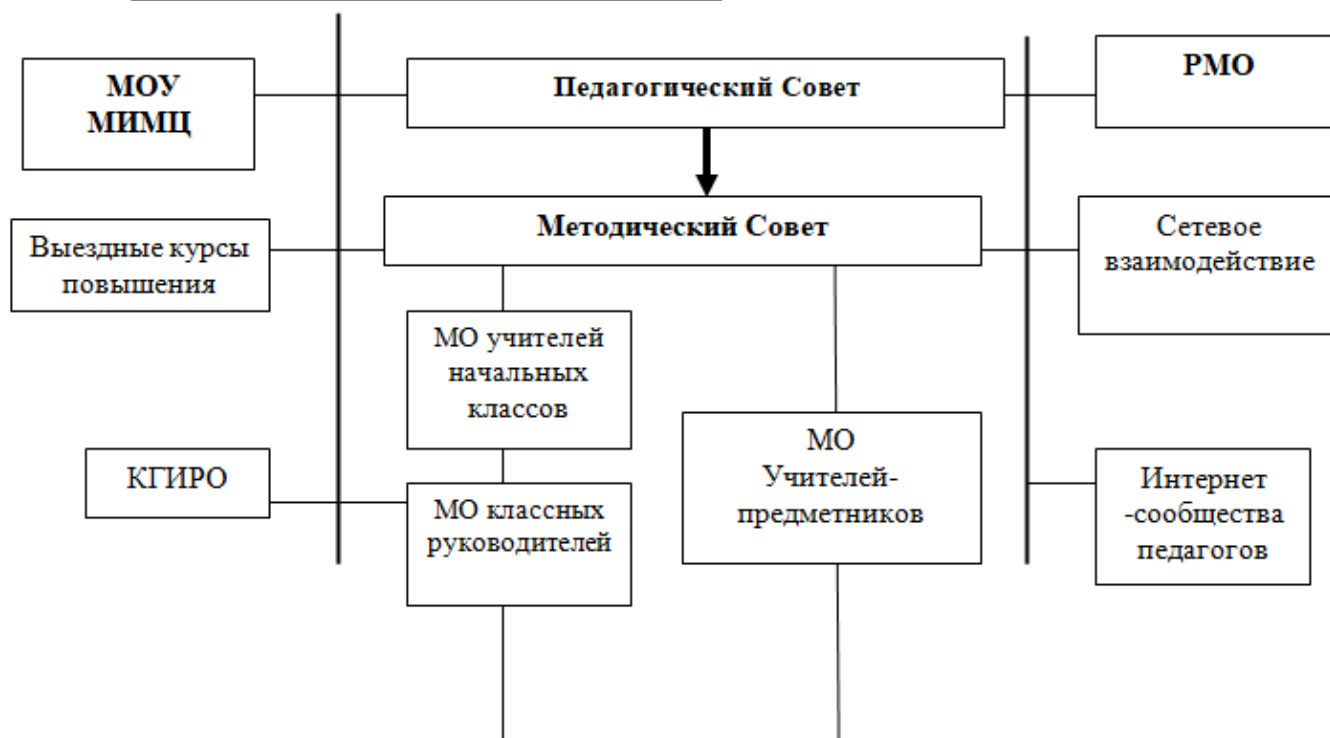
МОУ МИМЦ

Педагогический Совет

РМО

Выездные курсы повышения

Методический Совет

Сетевое взаимодействие

МО учителей начальных классов

МО Учителей-предметников

КГИРО

МО классных руководителей

Интернет -сообщества педагогов